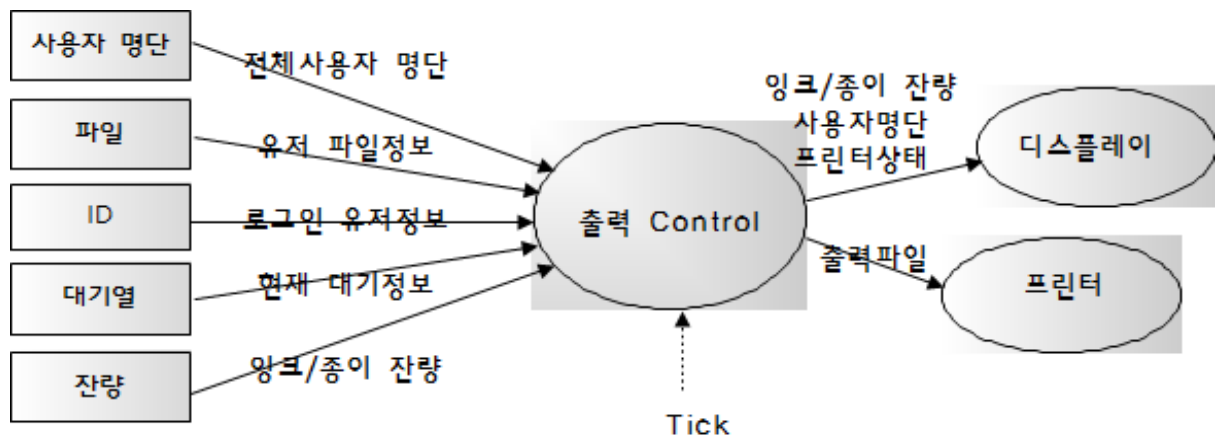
사용자 명단

전체사용자 명단

파일

유저 파일정보

ID

로그인 유저정보

대기열

현재 대기정보

잔량

잉크/종이 잔량

출력 Control

Tick

잉크/종이 잔량
사용자명단
프린터상태

디스플레이

출력파일

프린터